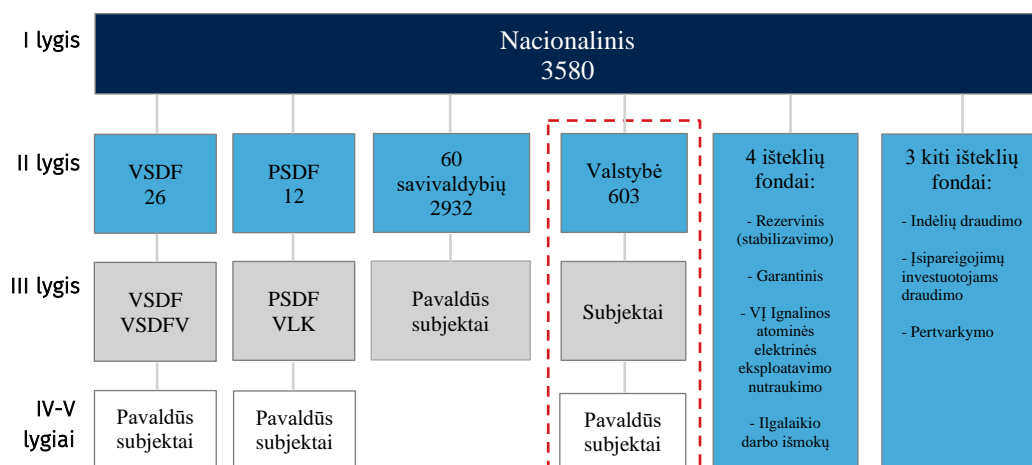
I lygis

Nacionalinis
3580

II lygis

VSDF
26

PSDF
12

60
savivaldybių
2932

Valstybė
603

4 išteklių fondai:

- Rezervinis (stabilizavimo)

- Garantinis

- VĮ Ignalinos atominės elektrinės eksploatavimo nutraukimo

- Ilgalaikio darbo išmokų

3 kiti išteklių fondai:

- Indėlių draudimo

- Įsipareigojimų investuotojams draudimo

- Pertvarkymo

III lygis

VSDF
VSDFV

PSDF
VLK

Pavaldūs subjektai

Subjektai

IV-V lygiai

Pavaldūs subjektai

Pavaldūs subjektai

Pavaldūs subjektai